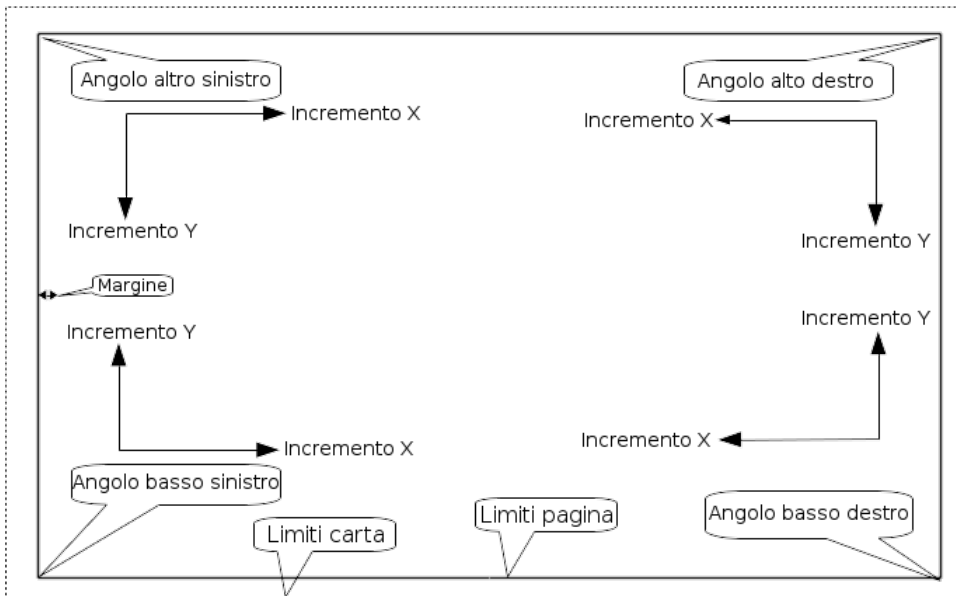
Angolo altro sinistro

Incremento X

Incremento Y

Angolo alto destro

Incremento X

Incremento Y

Margine

Incremento Y

Incremento X

Incremento Y

Incremento X

Angolo basso sinistro

Limiti carta

Limiti pagina

Angolo basso destro